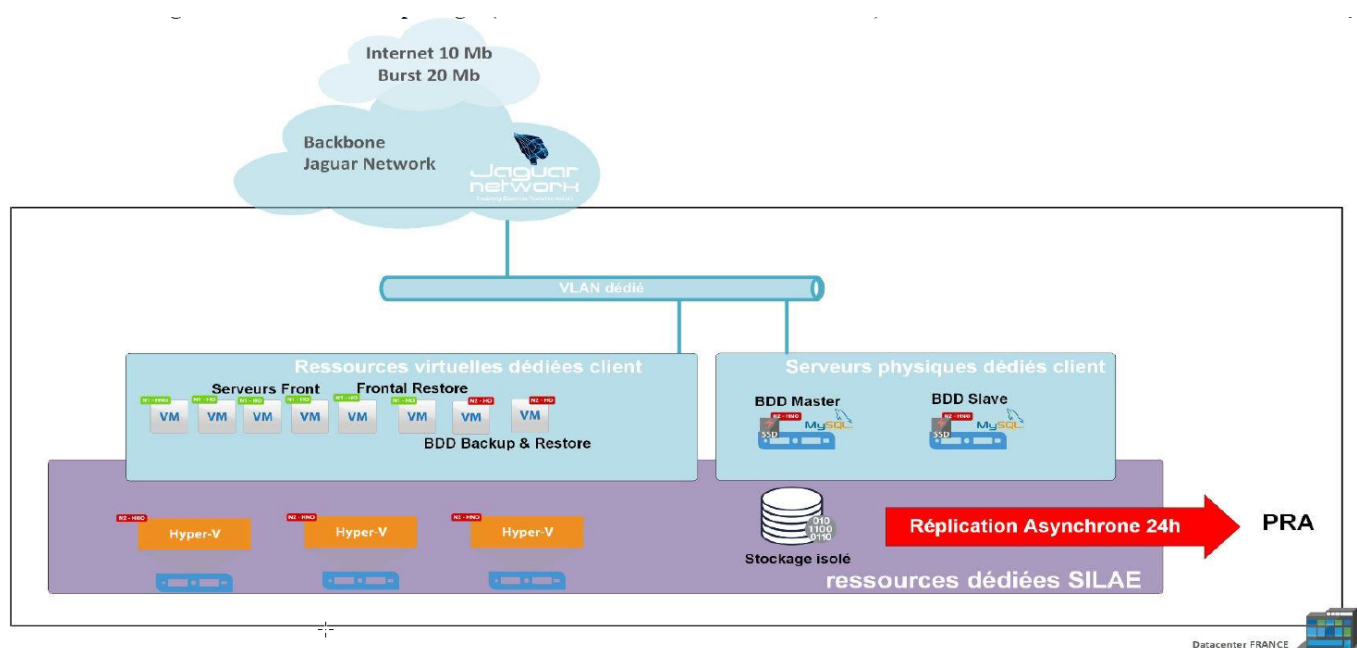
Internet 10 Mb
Burst 20 Mb

Backbone
Jaguar Network

Jaguar network

VLAN dédié

Ressources virtuelles dédiées client

Serveurs Front

Frontal Restore

VM VM VM VM VM VM VM VM

BDD Backup & Restore

Serveurs physiques dédiés client

BDD Master

BDD Slave

SSD MySQL

SSD MySQL

Hyper-V

Hyper-V

Hyper-V

010
1100
0110

Stockage isolé

Réplication Asynchrone 24h

PRA

ressources dédiées SILAE

Datacenter FRANCE